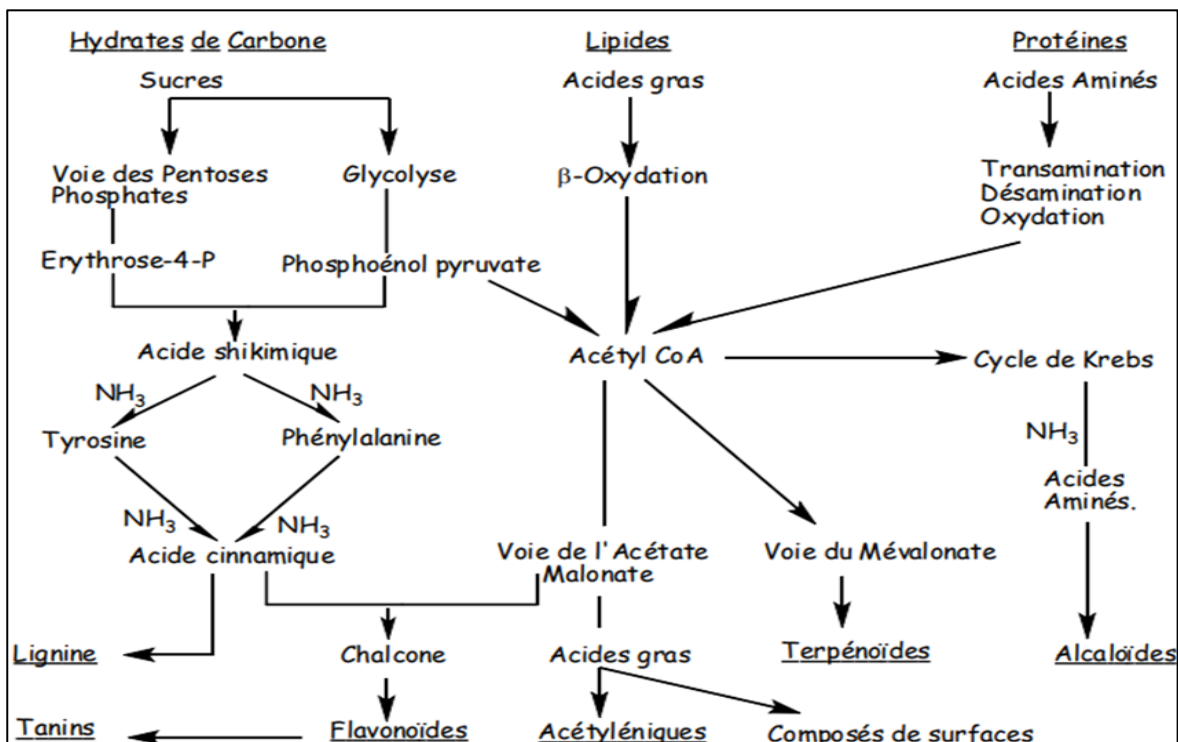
Hydrates de Carbone
Sucres
Voie des Pentoses Phosphates
Glycolyse
Erythrose-4-P
Phosphoénol pyruvate
Acide shikimique
$NH_3$
$NH_3$
Tyrosine
Phénylalanine
$NH_3$
$NH_3$
Acide cinnamique
Lignine
Tanins

Lipides
Acides gras
β-Oxydation
Acétyl CoA
Voie de l'Acétate Malonate
Chalcone
Flavonoïdes
Acides gras
Acétyléniques
Composés de surfaces
Voie du Mévalonate
Terpénoïdes

Protéines
Acides Aminés
Transamination
Désamination
Oxydation
Cycle de Krebs
$NH_3$
Acides Aminés.
Alcaloïdes